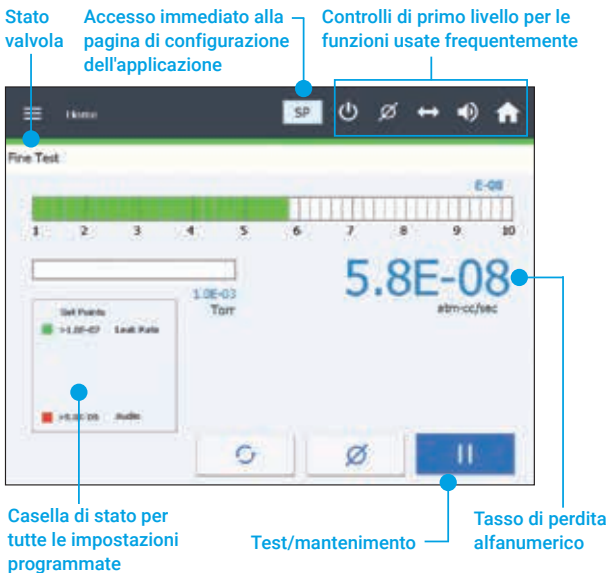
Stato valvola

Accesso immediato alla pagina di configurazione dell'applicazione

Controlli di primo livello per le funzioni usate frequentemente

Home

SP

Fine Test

E-08

1 2 3 4 5 6 7 8 9 10

1.0E-03
Torr

5.8E-08
atm-cc/sec

Set Points
>1.0E-07 Leak Rate
>5.0E-06 Audio

Casella di stato per tutte le impostazioni programmate

Test/mantenimento

Tasso di perdita alfanumerico